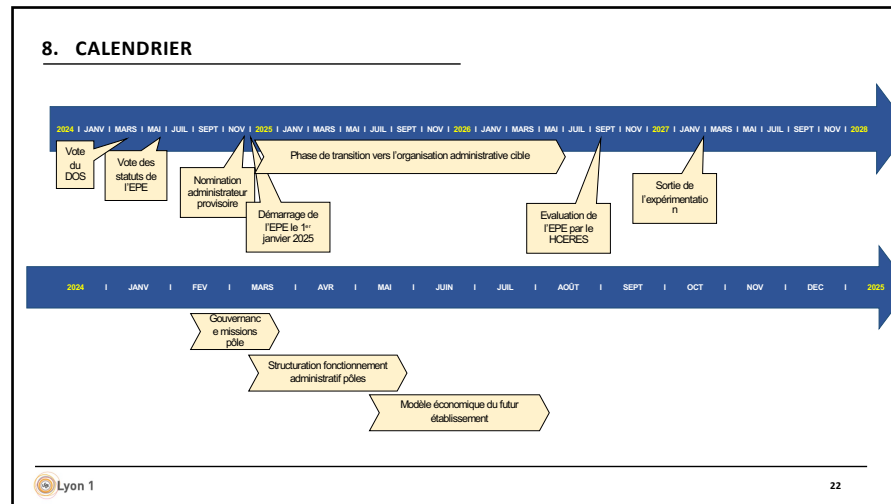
8. CALENDRIER

2024 I JANV I MARS I MAI I JUIL I SEPT I NOV I 2025 I JANV I MARS I MAI I JUIL I SEPT I NOV I 2026 I JANV I MARS I MAI I JUIL I SEPT I NOV I 2027 I JANV I MARS I MAI I JUIL I SEPT I NOV I 2028

Vote du DOS

Vote des statuts de l'EPE

Nomination administrateur provisoire

Phase de transition vers l'organisation administrative cible

Démarrage de l'EPE le 1er janvier 2025

Evaluation de l'EPE par le HCERES

Sortie de l'expérimentation

2024 I JANV I FEV I MARS I AVR I MAI I JUIN I JUIL I AOÛT I SEPT I OCT I NOV I DEC I 2025

Gouvernance missions pôle

Structuration fonctionnement administratif pôles

Modèle économique du futur établissement

Lyon 1

22